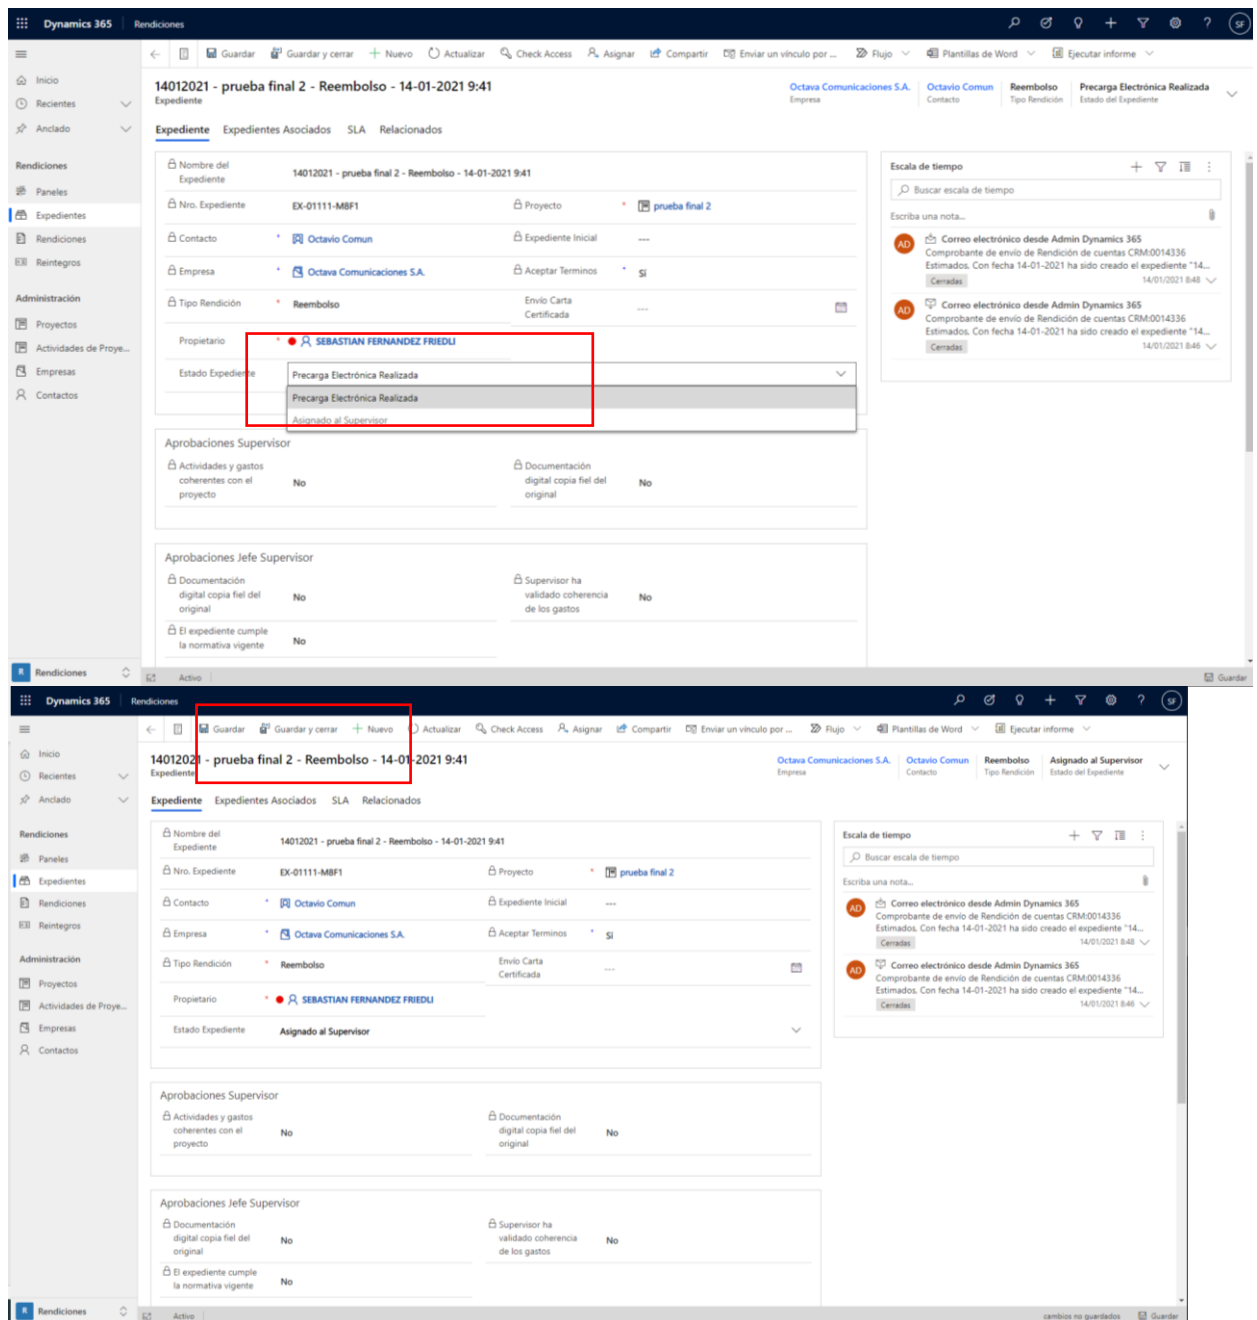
Dynamics 365 | Rendiciones

Guardar | Guardar y cerrar | + Nuevo | Actualizar | Check Access | Asignar | Compartir | Enviar un vínculo por ... | Flujo | Plantillas de Word | Ejecutar informe

Inicio
Recientes
Anclado

Rendiciones
Paneles
Expedientes
Rendiciones
Reintegros

Administración
Proyectos
Actividades de Proye...
Empresas
Contactos

14012021 - prueba final 2 - Reembolso - 14-01-2021 9:41
Expediente

Octava Comunicaciones S.A. Empresa | Octavio Comun Contacto | Reembolso Tipo Rendición | Precarga Electrónica Realizada Estado del Expediente

Expediente | Expedientes Asociados | SLA | Relacionados

Nombre del Expediente | 14012021 - prueba final 2 - Reembolso - 14-01-2021 9:41
Nro. Expediente | EX-01111-M8F1 | Proyecto | * | prueba final 2
Contacto | * | Octavio Comun | Expediente Inicial | ---
Empresa | * | Octava Comunicaciones S.A. | Aceptar Terminos | * | Sí
Tipo Rendición | * | Reembolso | Envío Carta Certificada | ---
Propietario | * | SEBASTIAN FERNANDEZ FRIEDLI
Estado Expediente | Precarga Electrónica Realizada
Precarga Electrónica Realizada
Asignado al Supervisor

Aprobaciones Supervisor
Actividades y gastos coherentes con el proyecto | No | Documentación digital copia fiel del original | No

Aprobaciones Jefe Supervisor
Documentación digital copia fiel del original | No | Supervisor ha validado coherencia de los gastos | No
El expediente cumple la normativa vigente | No

Escala de tiempo
Buscar escala de tiempo
Escriba una nota...
AD Correo electrónico desde Admin Dynamics 365
Comprobante de envío de Rendición de cuentas CRM:0014336
Estimados, Con fecha 14-01-2021 ha sido creado el expediente "14...
Cerradas 14/01/2021 8:48
AD Correo electrónico desde Admin Dynamics 365
Comprobante de envío de Rendición de cuentas CRM:0014336
Estimados, Con fecha 14-01-2021 ha sido creado el expediente "14...
Cerradas 14/01/2021 8:46

R Rendiciones | Activo | Guardar

Dynamics 365 | Rendiciones

Guardar | Guardar y cerrar | + Nuevo | Actualizar | Check Access | Asignar | Compartir | Enviar un vínculo por ... | Flujo | Plantillas de Word | Ejecutar informe

Inicio
Recientes
Anclado

Rendiciones
Paneles
Expedientes
Rendiciones
Reintegros

Administración
Proyectos
Actividades de Proye...
Empresas
Contactos

14012021 - prueba final 2 - Reembolso - 14-01-2021 9:41
Expediente

Octava Comunicaciones S.A. Empresa | Octavio Comun Contacto | Reembolso Tipo Rendición | Asignado al Supervisor Estado del Expediente

Expediente | Expedientes Asociados | SLA | Relacionados

Nombre del Expediente | 14012021 - prueba final 2 - Reembolso - 14-01-2021 9:41
Nro. Expediente | EX-01111-M8F1 | Proyecto | * | prueba final 2
Contacto | * | Octavio Comun | Expediente Inicial | ---
Empresa | * | Octava Comunicaciones S.A. | Aceptar Terminos | * | Sí
Tipo Rendición | * | Reembolso | Envío Carta Certificada | ---
Propietario | * | SEBASTIAN FERNANDEZ FRIEDLI
Estado Expediente | Asignado al Supervisor

Aprobaciones Supervisor
Actividades y gastos coherentes con el proyecto | No | Documentación digital copia fiel del original | No

Aprobaciones Jefe Supervisor
Documentación digital copia fiel del original | No | Supervisor ha validado coherencia de los gastos | No
El expediente cumple la normativa vigente | No

Escala de tiempo
Buscar escala de tiempo
Escriba una nota...
AD Correo electrónico desde Admin Dynamics 365
Comprobante de envío de Rendición de cuentas CRM:0014336
Estimados, Con fecha 14-01-2021 ha sido creado el expediente "14...
Cerradas 14/01/2021 8:48
AD Correo electrónico desde Admin Dynamics 365
Comprobante de envío de Rendición de cuentas CRM:0014336
Estimados, Con fecha 14-01-2021 ha sido creado el expediente "14...
Cerradas 14/01/2021 8:46

R Rendiciones | Activo | cambios no guardados | Guardar